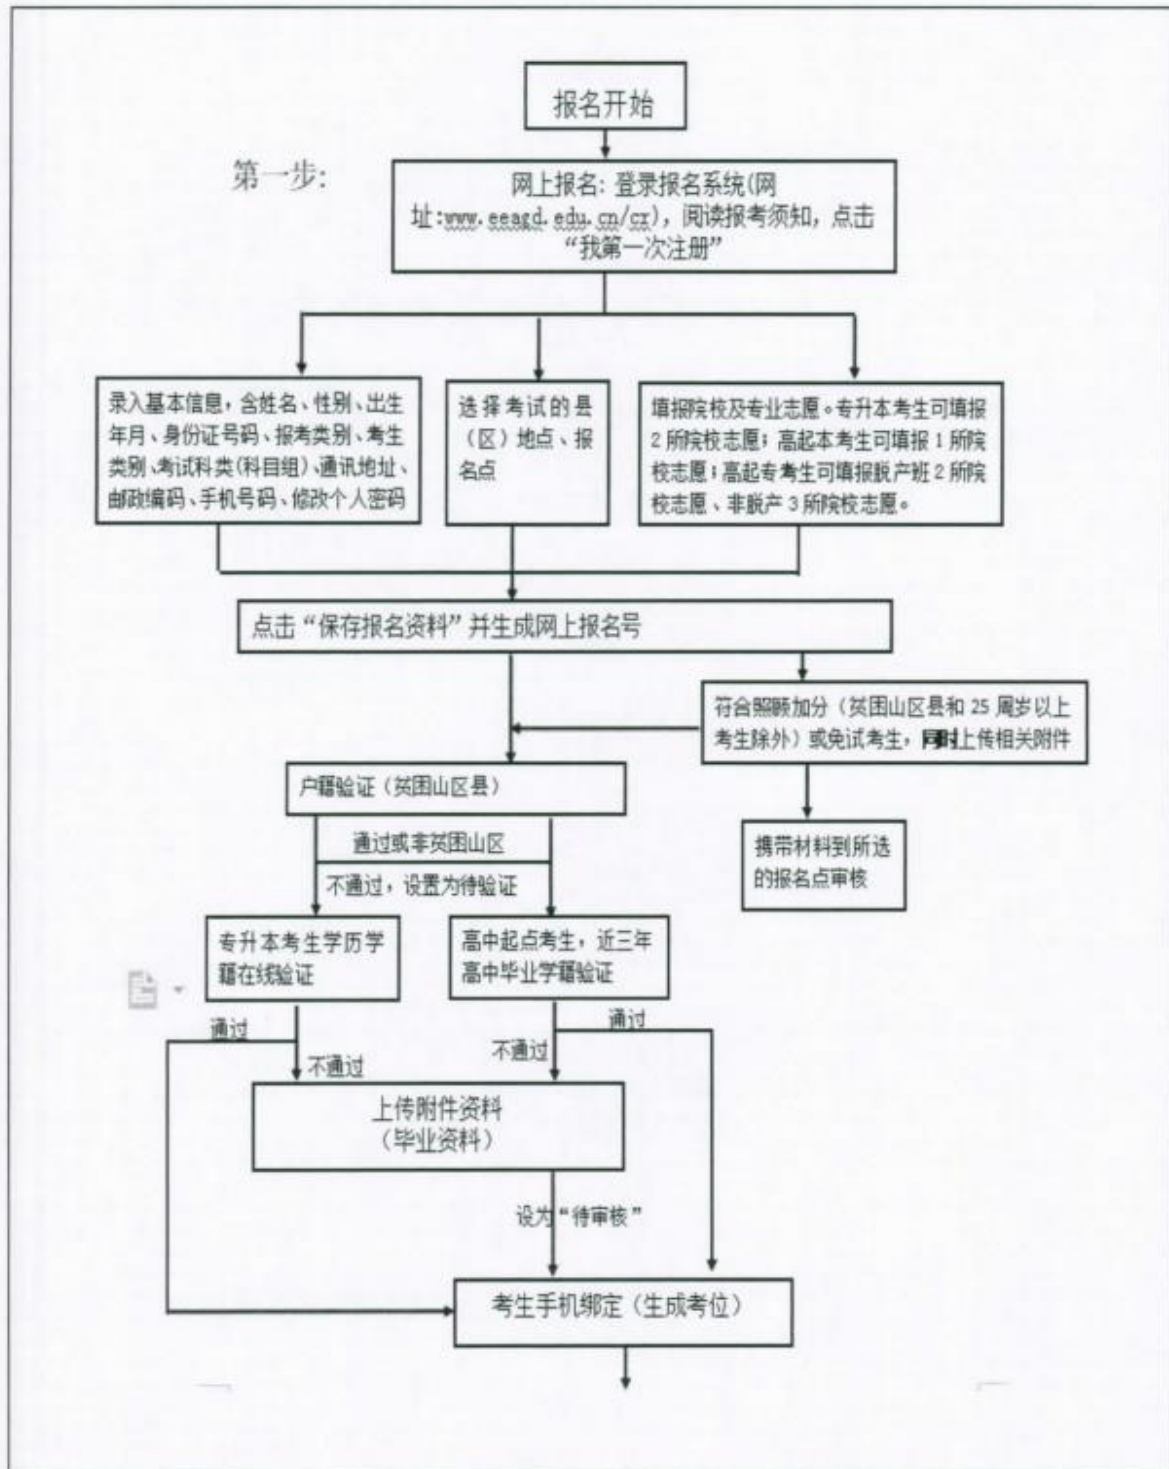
报名开始

第一步:

网上报名: 登录报名系统(网址:www.eeagd.edu.cn/cr), 阅读报考须知, 点击"我第一次注册"

录入基本信息, 含姓名、性别、出生年月、身份证号码、报考类别、考生类别、考试科类(科目组)、通讯地址、邮政编码、手机号码、修改个人密码

选择考试的县(区)地点、报名点

填报院校及专业志愿。专升本考生可填报2所院校志愿; 高起本考生可填报1所院校志愿; 高起专考生可填报脱产班2所院校志愿、非脱产3所院校志愿。

点击"保存报名资料"并生成网上报名号

符合照顾加分(贫困山区县和25周岁以上考生除外)或免试考生, 同时上传相关附件

携带材料到所选的报名点审核

户籍验证(贫困山区县)

通过或非贫困山区

不通过, 设置为待验证

专升本考生学历学籍在线验证

高中起点考生, 近三年高中毕业学籍验证

通过

不通过

不通过

通过

上传附件资料(毕业资料)

设为"待审核"

考生手机绑定(生成考位)